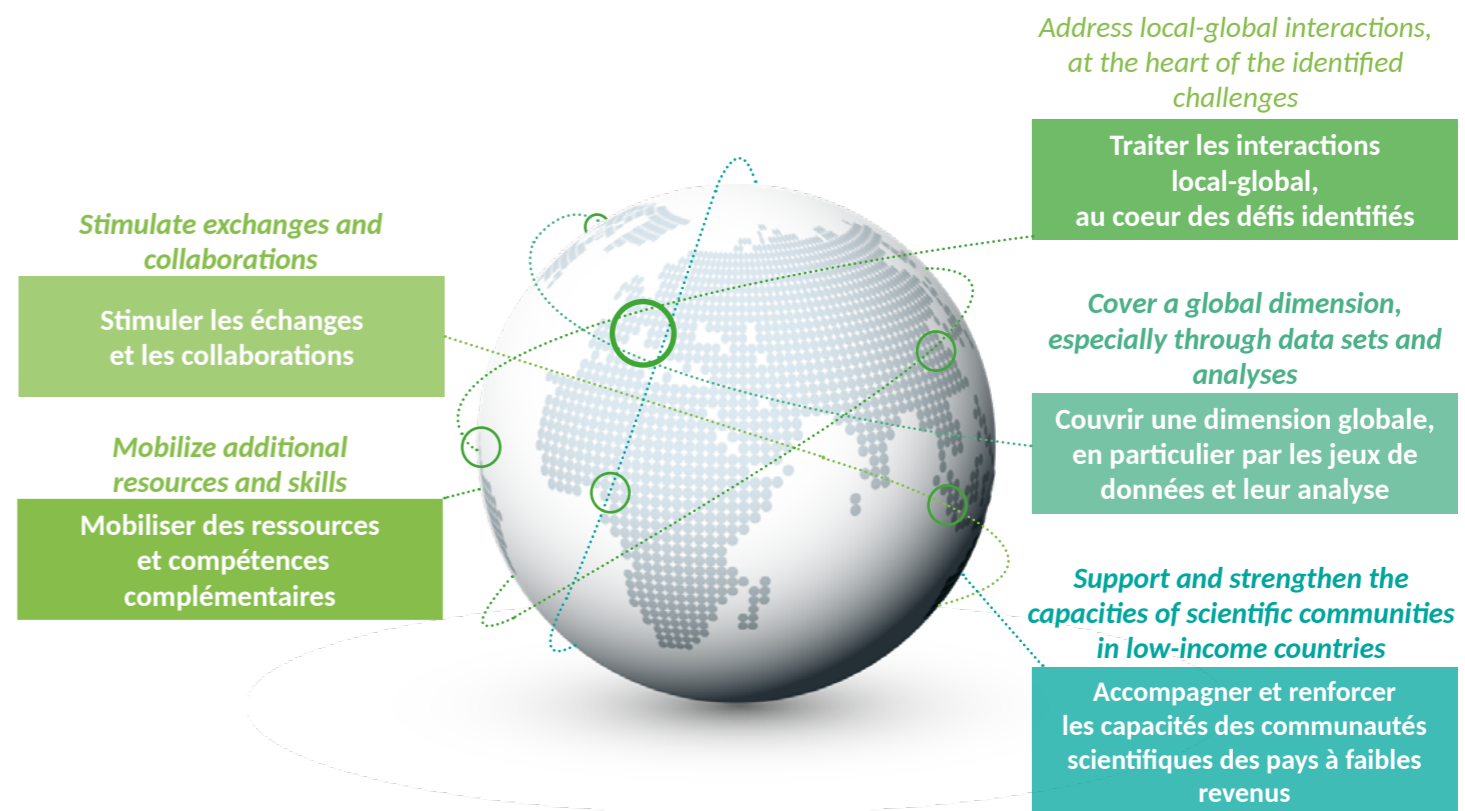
Address local-global interactions, at the heart of the identified challenges

Traiter les interactions local-global, au coeur des défis identifiés

Stimulate exchanges and collaborations

Stimuler les échanges et les collaborations

Cover a global dimension, especially through data sets and analyses

Couvrir une dimension globale, en particulier par les jeux de données et leur analyse

Mobilize additional resources and skills

Mobiliser des ressources et compétences complémentaires

Support and strengthen the capacities of scientific communities in low-income countries

Accompagner et renforcer les capacités des communautés scientifiques des pays à faibles revenus